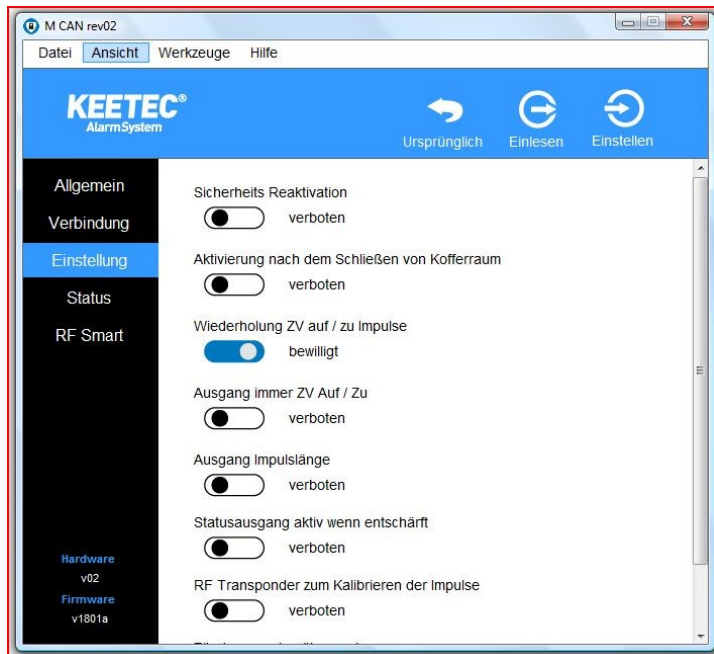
M CAN rev02

Datei Ansicht Werkzeuge Hilfe

KEETEC®
AlarmSystem

Ursprünglich Einlesen Einstellen

Allgemein
Verbindung
Einstellung
Status
RF Smart

Sicherheits Reaktivation
verboten

Aktivierung nach dem Schließen von Kofferraum
verboten

Wiederholung ZV auf / zu Impulse
bewilligt

Ausgang immer ZV Auf / Zu
verboten

Ausgang Impulslänge
verboten

Statusausgang aktiv wenn entschärft
verboten

RF Transponder zum Kalibrieren der Impulse
verboten

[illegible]

Hardware
v02
Firmware
v1801a